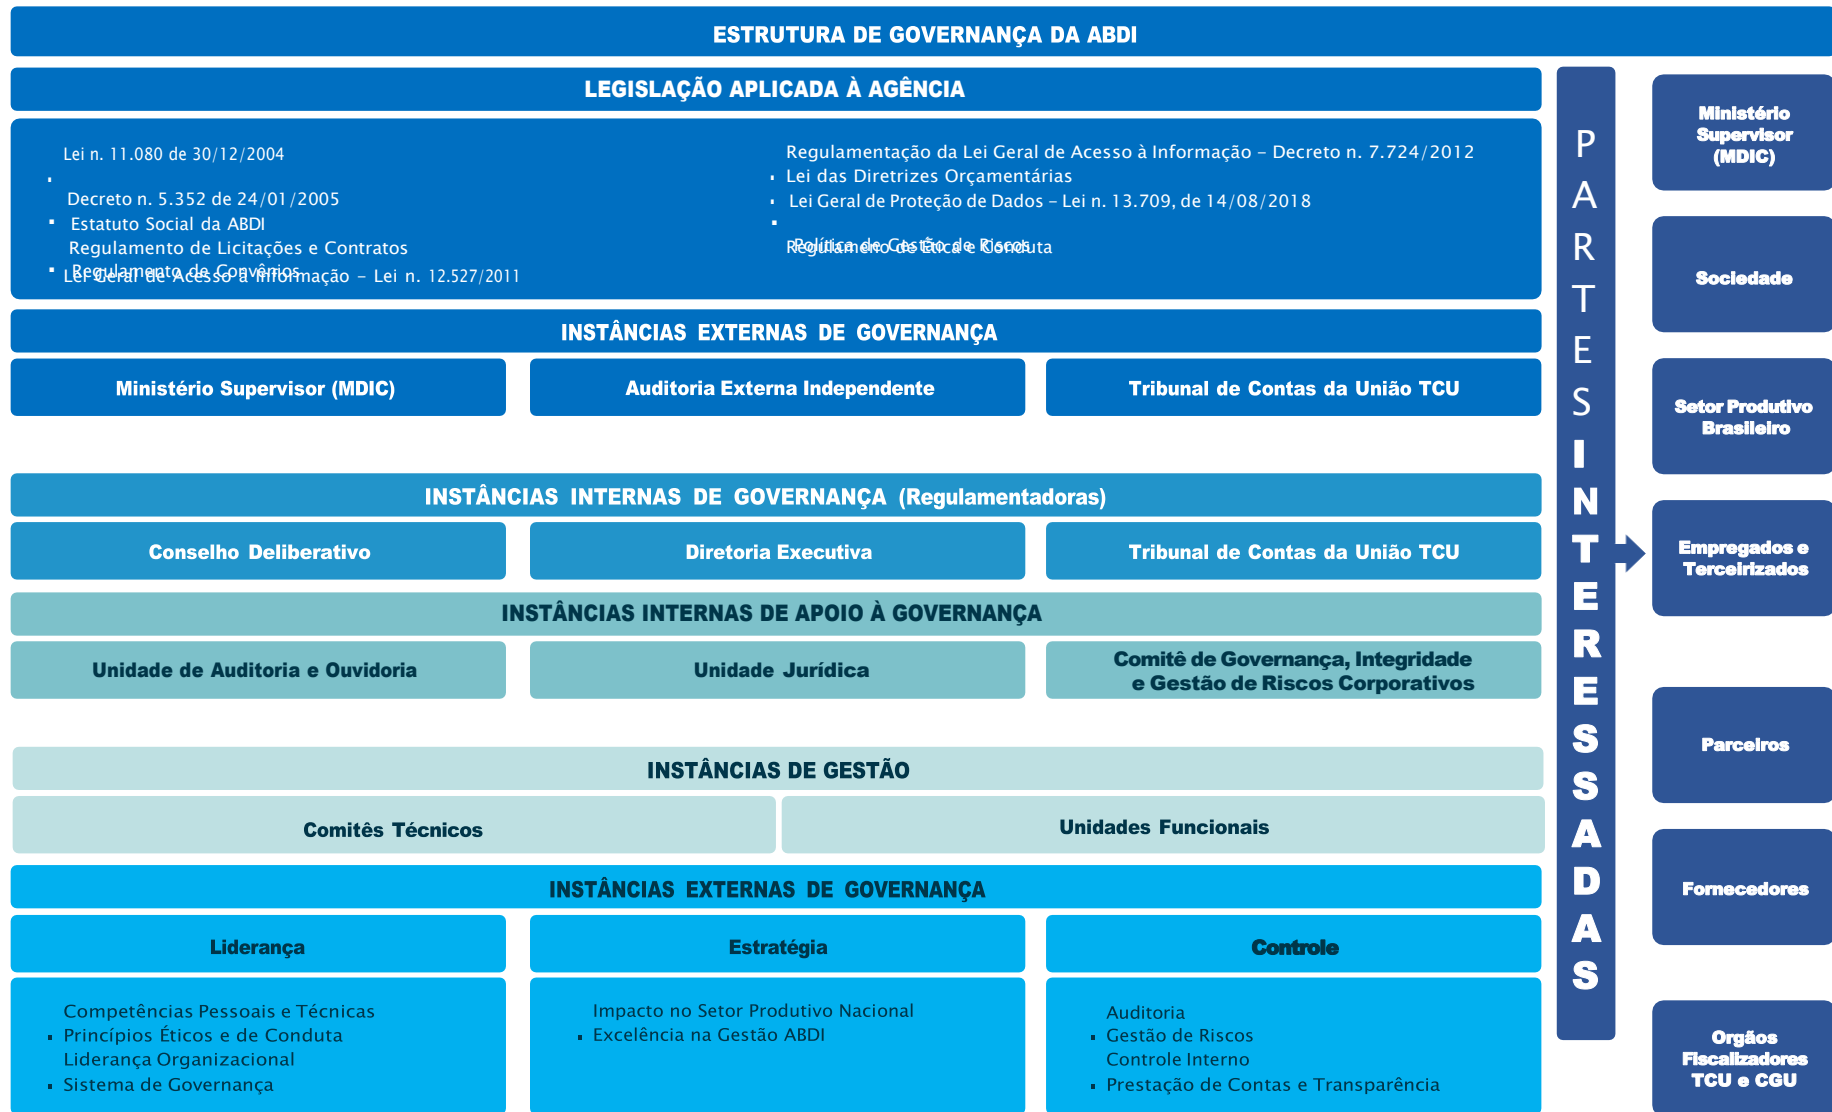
ESTRUTURA DE GOVERNANÇA DA ABDI

LEGISLAÇÃO APLICADA À AGÊNCIA

Lei n. 11.080 de 30/12/2004
Decreto n. 5.352 de 24/01/2005
Estatuto Social da ABDI
Regulamento de Licitações e Contratos
Regulamento de Convênios
Lei Geral de Acesso à Informação – Lei n. 12.527/2011

Regulamentação da Lei Geral de Acesso à Informação – Decreto n. 7.724/2012
Lei das Diretrizes Orçamentárias
Lei Geral de Proteção de Dados – Lei n. 13.709, de 14/08/2018
Política de Gestão de Riscos
Regulamento de Ética e Conduta

INSTÂNCIAS EXTERNAS DE GOVERNANÇA

Ministério Supervisor (MDIC)
Auditoria Externa Independente
Tribunal de Contas da União TCU

INSTÂNCIAS INTERNAS DE GOVERNANÇA (Regulamentadoras)

Conselho Deliberativo
Diretoria Executiva
Tribunal de Contas da União TCU

INSTÂNCIAS INTERNAS DE APOIO À GOVERNANÇA

Unidade de Auditoria e Ouvidoria
Unidade Jurídica
Comitê de Governança, Integridade e Gestão de Riscos Corporativos

INSTÂNCIAS DE GESTÃO

Comitês Técnicos
Unidades Funcionais

INSTÂNCIAS EXTERNAS DE GOVERNANÇA

Liderança
Estratégia
Controle

Competências Pessoais e Técnicas
Princípios Éticos e de Conduta
Liderança Organizacional
Sistema de Governança

Impacto no Setor Produtivo Nacional
Excelência na Gestão ABDI

Auditoria
Gestão de Riscos
Controle Interno
Prestação de Contas e Transparência

PARTES INTERESSADAS

Ministério Supervisor (MDIC)
Sociedade
Setor Produtivo Brasileiro
Empregados e Terceirizados
Parceiros
Fornecedores
Orgãos Fiscalizadores TCU e CGU